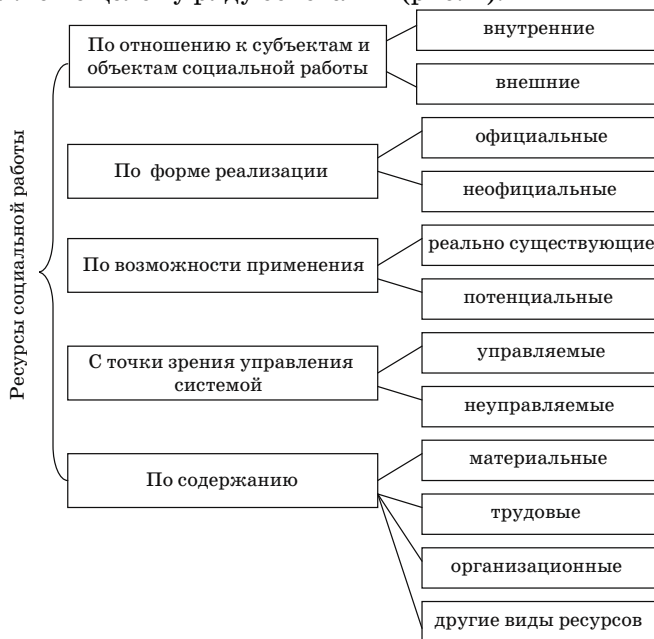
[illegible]

Ресурсы социальной работы

По отношению к субъектам и объектам социальной работы

внутренние

внешние

По форме реализации

официальные

неофициальные

По возможности применения

реально существующие

потенциальные

С точки зрения управления системой

управляемые

неуправляемые

По содержанию

материальные

трудовые

организационные

другие виды ресурсов